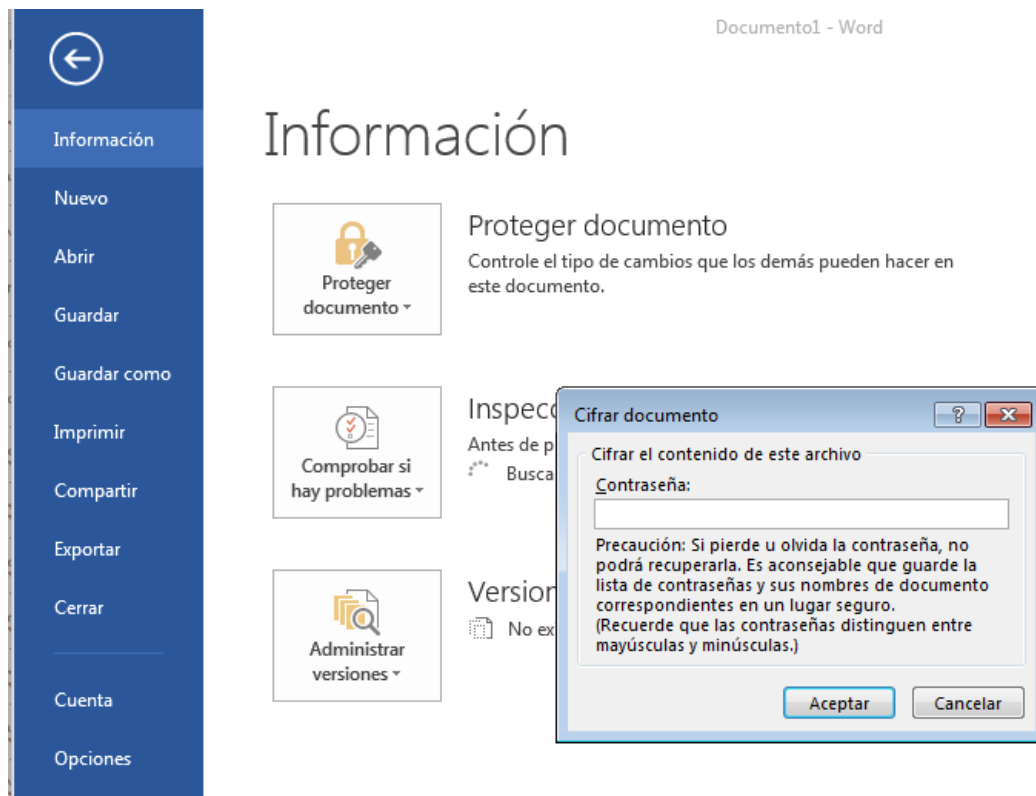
Documento1 - Word

Información
Nuevo
Abrir
Guardar
Guardar como
Imprimir
Compartir
Exportar
Cerrar
Cuenta
Opciones

Información

Proteger documento

Proteger documento
Controle el tipo de cambios que los demás pueden hacer en este documento.

Comprobar si hay problemas

Inspecc
Antes de p
Busca

Administrar versiones

Versior
No ex

Cifrar documento
?
Cifrar el contenido de este archivo
Contraseña:
Precaución: Si pierde u olvida la contraseña, no podrá recuperarla. Es aconsejable que guarde la lista de contraseñas y sus nombres de documento correspondientes en un lugar seguro.
(Recuerde que las contraseñas distinguen entre mayúsculas y minúsculas.)
Aceptar
Cancelar